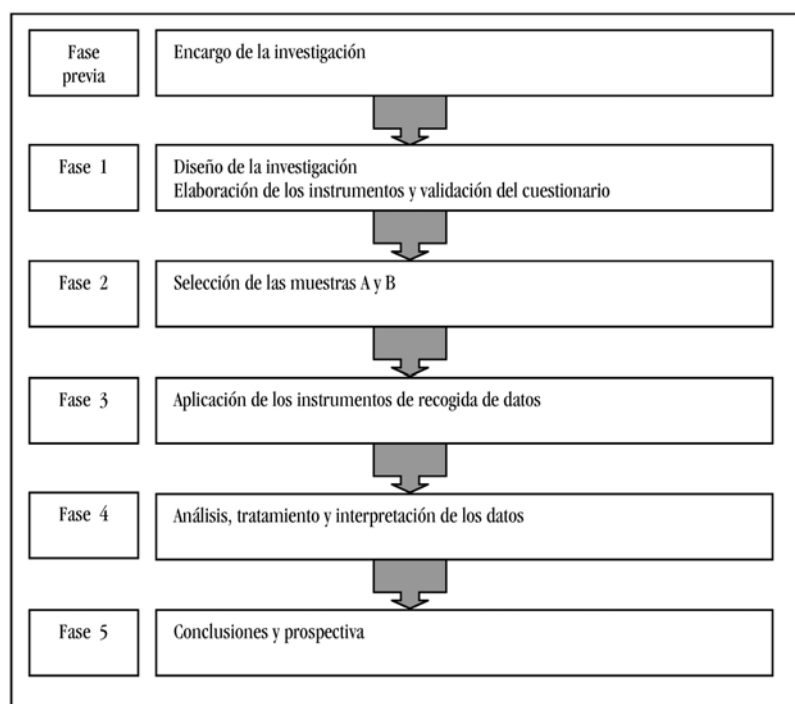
Fase previa

Encargo de la investigación

Fase 1

Diseño de la investigación
Elaboración de los instrumentos y validación del cuestionario

Fase 2

Selección de las muestras A y B

Fase 3

Aplicación de los instrumentos de recogida de datos

Fase 4

Análisis, tratamiento y interpretación de los datos

Fase 5

Conclusiones y prospectiva